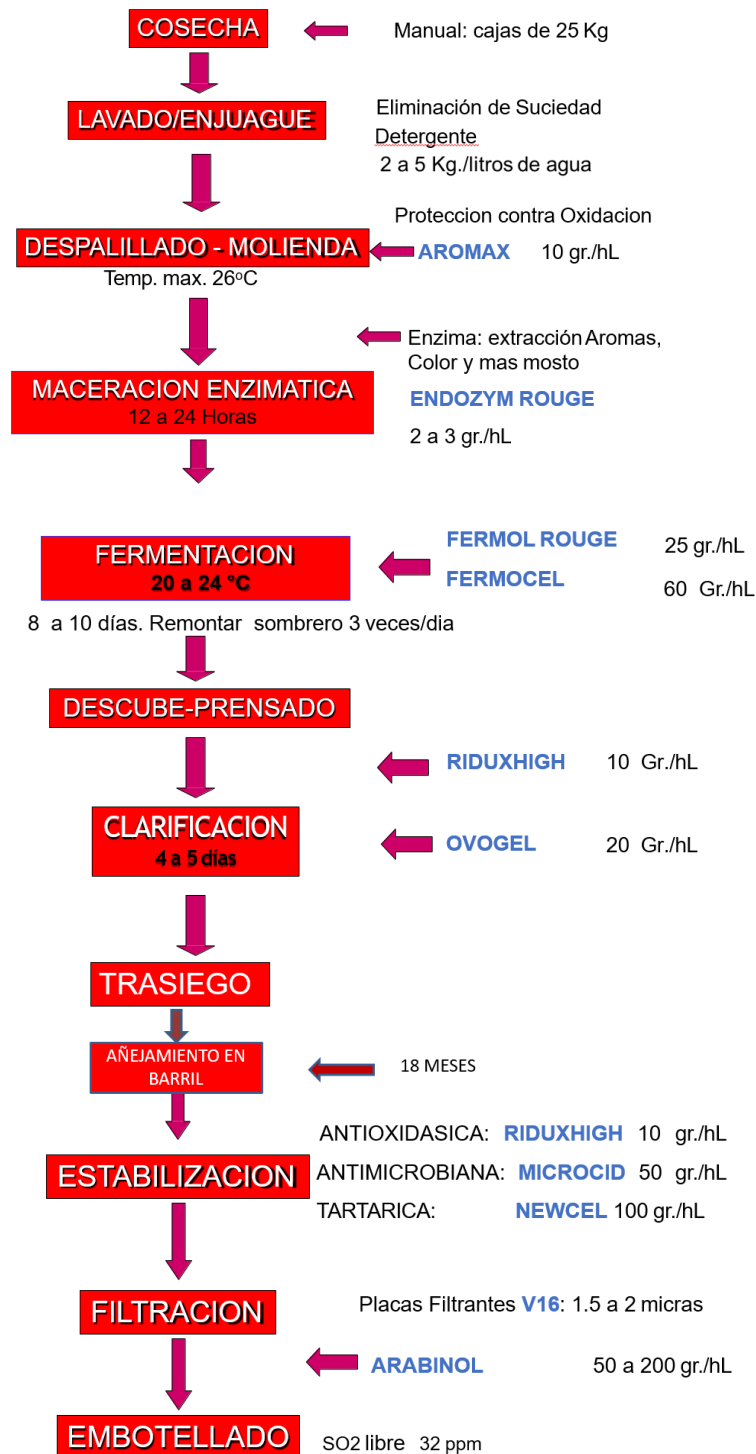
COSECHA

Manual: cajas de 25 Kg

LAVADO/ENJUAGUE

Eliminación de Suciedad
Detergente
2 a 5 Kg./litros de agua

Proteccion contra Oxidacion

DESPALILLADO - MOLIENDA

AROMAX 10 gr./hL

Temp. max. 26ºC

Enzima: extracción Aromas, Color y mas mosto

MACERACION ENZIMATICA
12 a 24 Horas

ENDOZYM ROUGE

2 a 3 gr./hL

FERMENTACION
20 a 24 °C

FERMOL ROUGE 25 gr./hL
FERMOCEL 60 Gr./hL

8 a 10 días. Remontar sombrero 3 veces/dia

DESCUBE-PRENSADO

RIDUXHIGH 10 Gr./hL

CLARIFICACION
4 a 5 días

OVOGEL 20 Gr./hL

TRASIEGO

AÑEJAMIENTO EN BARRIL

18 MESES

ANTIOXIDASICA: RIDUXHIGH 10 gr./hL
ANTIMICROBIANA: MICROCID 50 gr./hL
TARTARICA: NEWCEL 100 gr./hL

ESTABILIZACION

FILTRACION

Placas Filtrantes V16: 1.5 a 2 micras

ARABINOL 50 a 200 gr./hL

EMBOTELLADO

SO2 libre 32 ppm